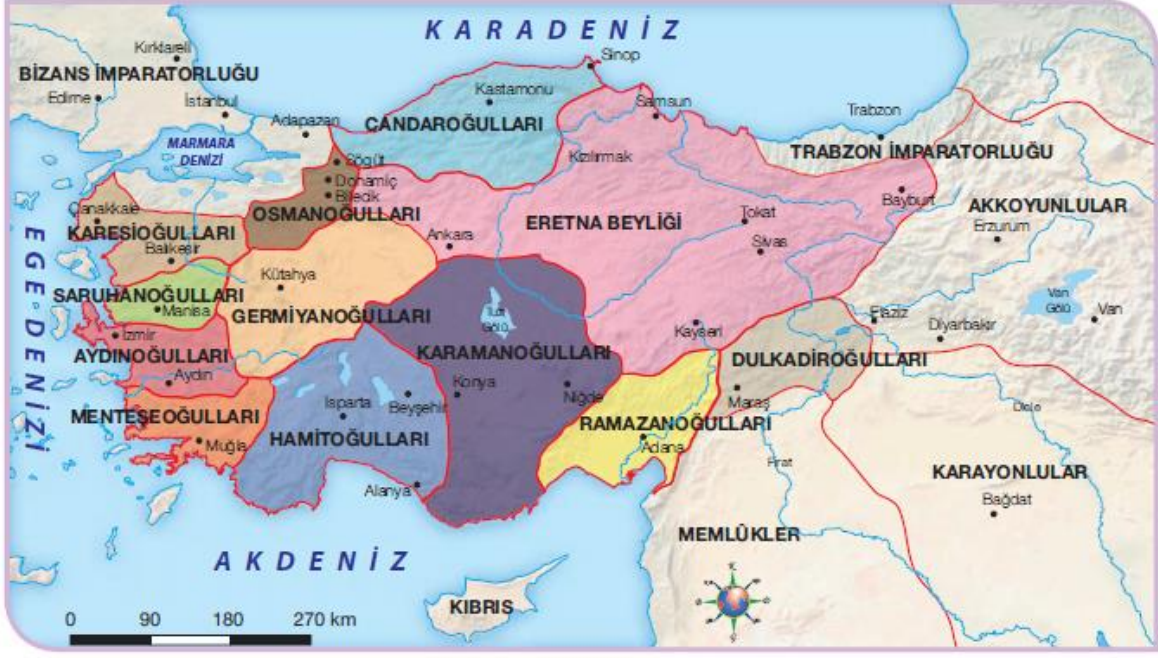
KARADENİZ
Kırklareli
BİZANS İMPARATORLUĞU
Edirne
İstanbul
Sinop
Kastamonu
Samsun
Trabzon
Adapazarı
MARMARA DENİZİ
ÇANDAROĞULLARI
Söğüt
Domaniç
Bilecik
Kızılırmak
TRABZON İMPARATORLUĞU
Bayburt
AKKOYUNLULAR
Çanakkale
OSMANOĞULLARI
ERETNA BEYLİĞİ
Tokat
Erzurum
KARESİOĞULLARI
Balıkesir
Ankara
Sivas
EGE DENİZİ
Kütahya
SARUHANOĞULLARI
Manisa
GERMİYANOĞULLARI
Tuz Gölü
Van Gölü
Van
Elazız
Diyarbakır
Kayseri
İzmir
KARAMANOĞULLARI
AYDINOĞULLARI
Aydın
DULKADİROĞULLARI
Konya
Niğde
Maraş
Isparta
Beyşehir
MENTEŞEOĞULLARI
Dicle
Muğla
HAMİTOĞULLARI
RAMAZANOĞULLARI
Adana
Fırat
KARAYONLULAR
Bağdat
Alanya
MEMLÛKLER
AKDENİZ
KIBRIS
0 90 180 270 km
K
G
D
B